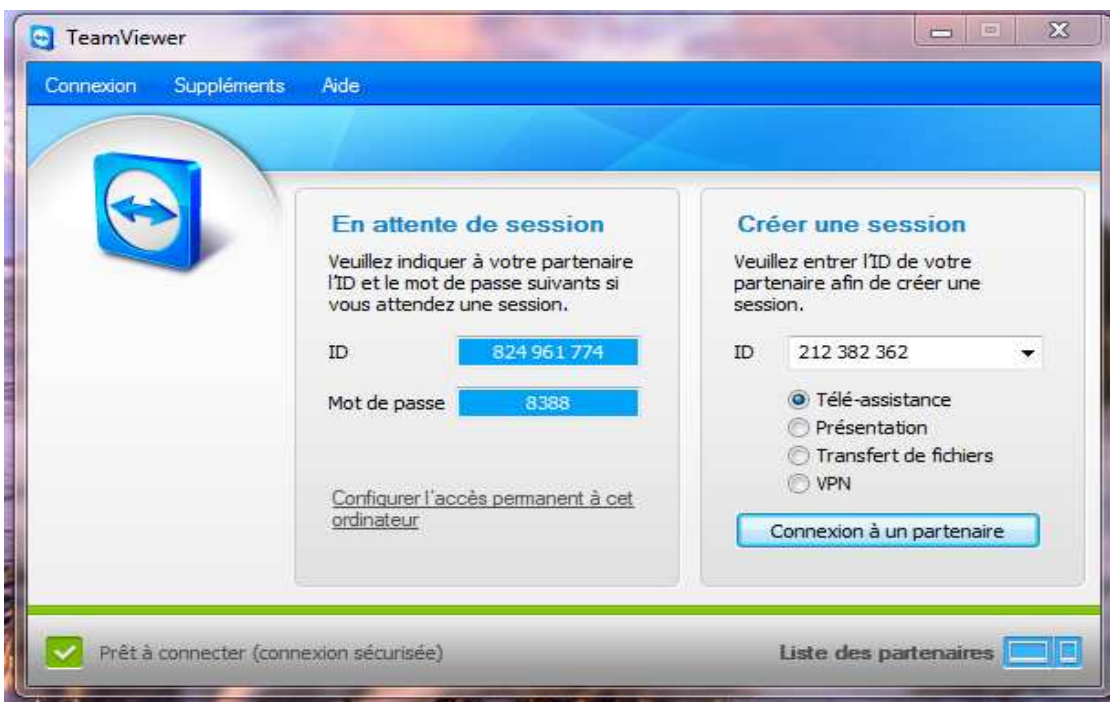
TeamViewer

Connexion Suppléments Aide

En attente de session

Veuillez indiquer à votre partenaire l'ID et le mot de passe suivants si vous attendez une session.

ID 824 961 774

Mot de passe 8388

Configurer l'accès permanent à cet ordinateur

Créer une session

Veuillez entrer l'ID de votre partenaire afin de créer une session.

ID 212 382 362

Télé-assistance
Présentation
Transfert de fichiers
VPN

Connexion à un partenaire

Prêt à connecter (connexion sécurisée)

Liste des partenaires